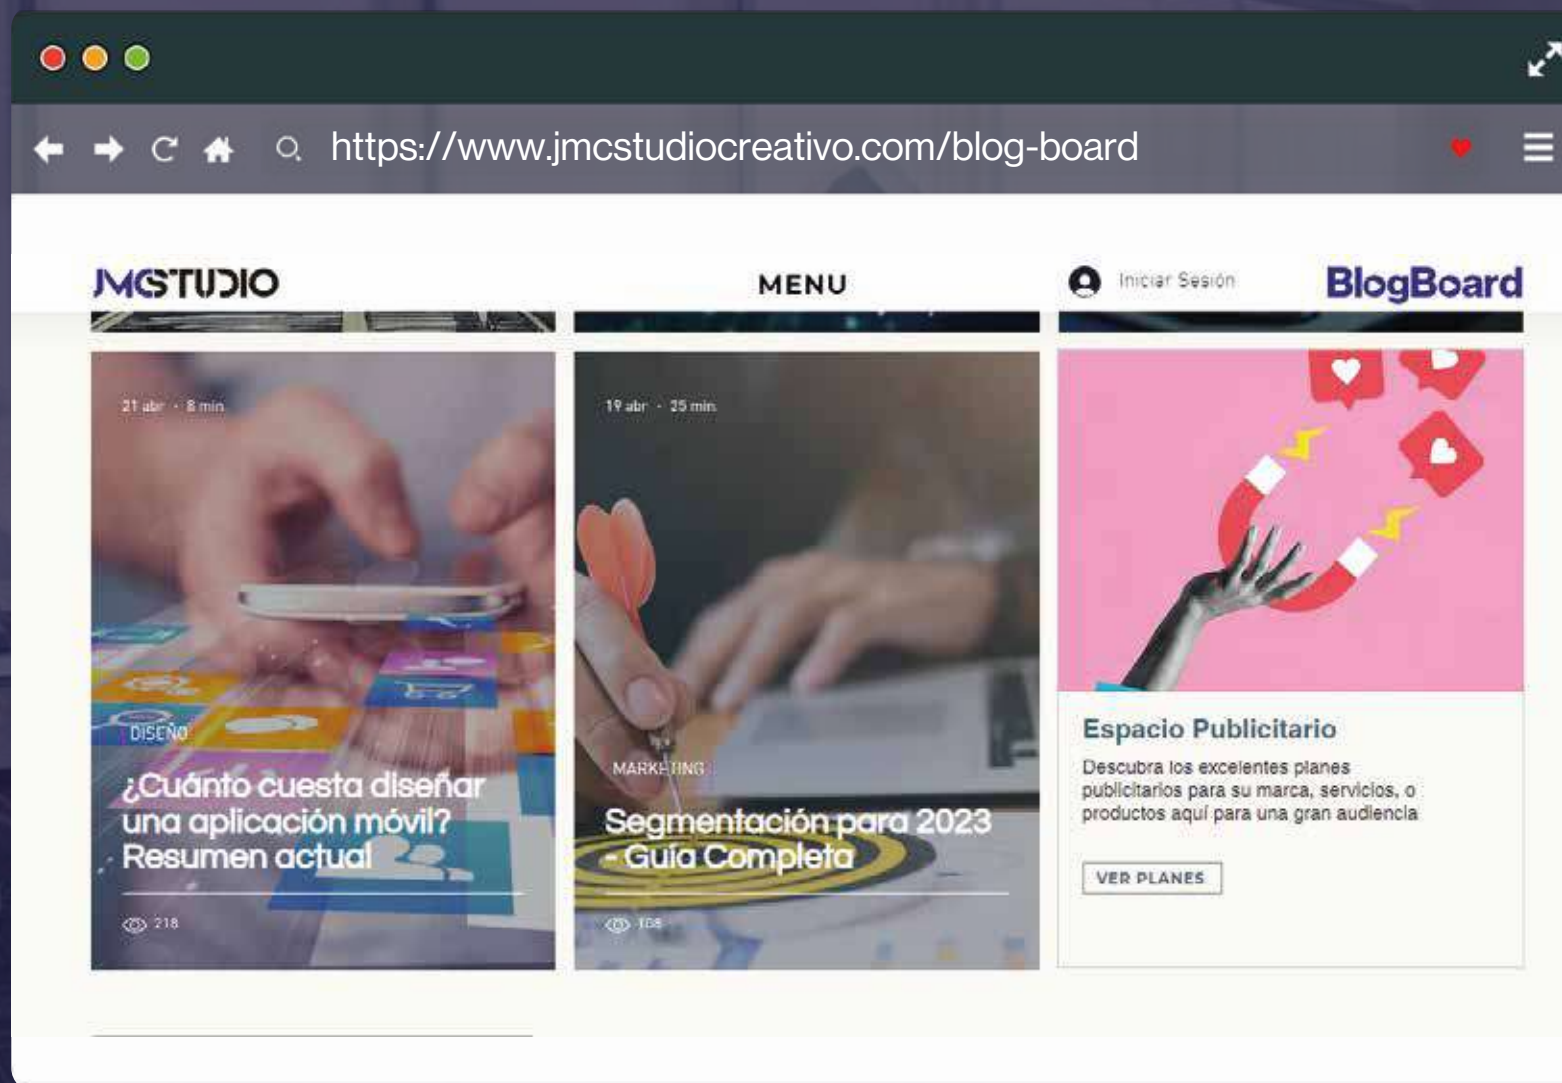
https://www.jmcstudiocreativo.com/blog-board

JMCSTUDIO

MENU

Iniciar Sesión

BlogBoard

21 abr · 8 min

DISEÑO

¿Cuánto cuesta diseñar una aplicación móvil? Resumen actual

218

19 abr · 25 min

MARKETING

Segmentación para 2023 - Guía Completa

108

Espacio Publicitario

Descubra los excelentes planes publicitarios para su marca, servicios, o productos aquí para una gran audiencia

VER PLANES